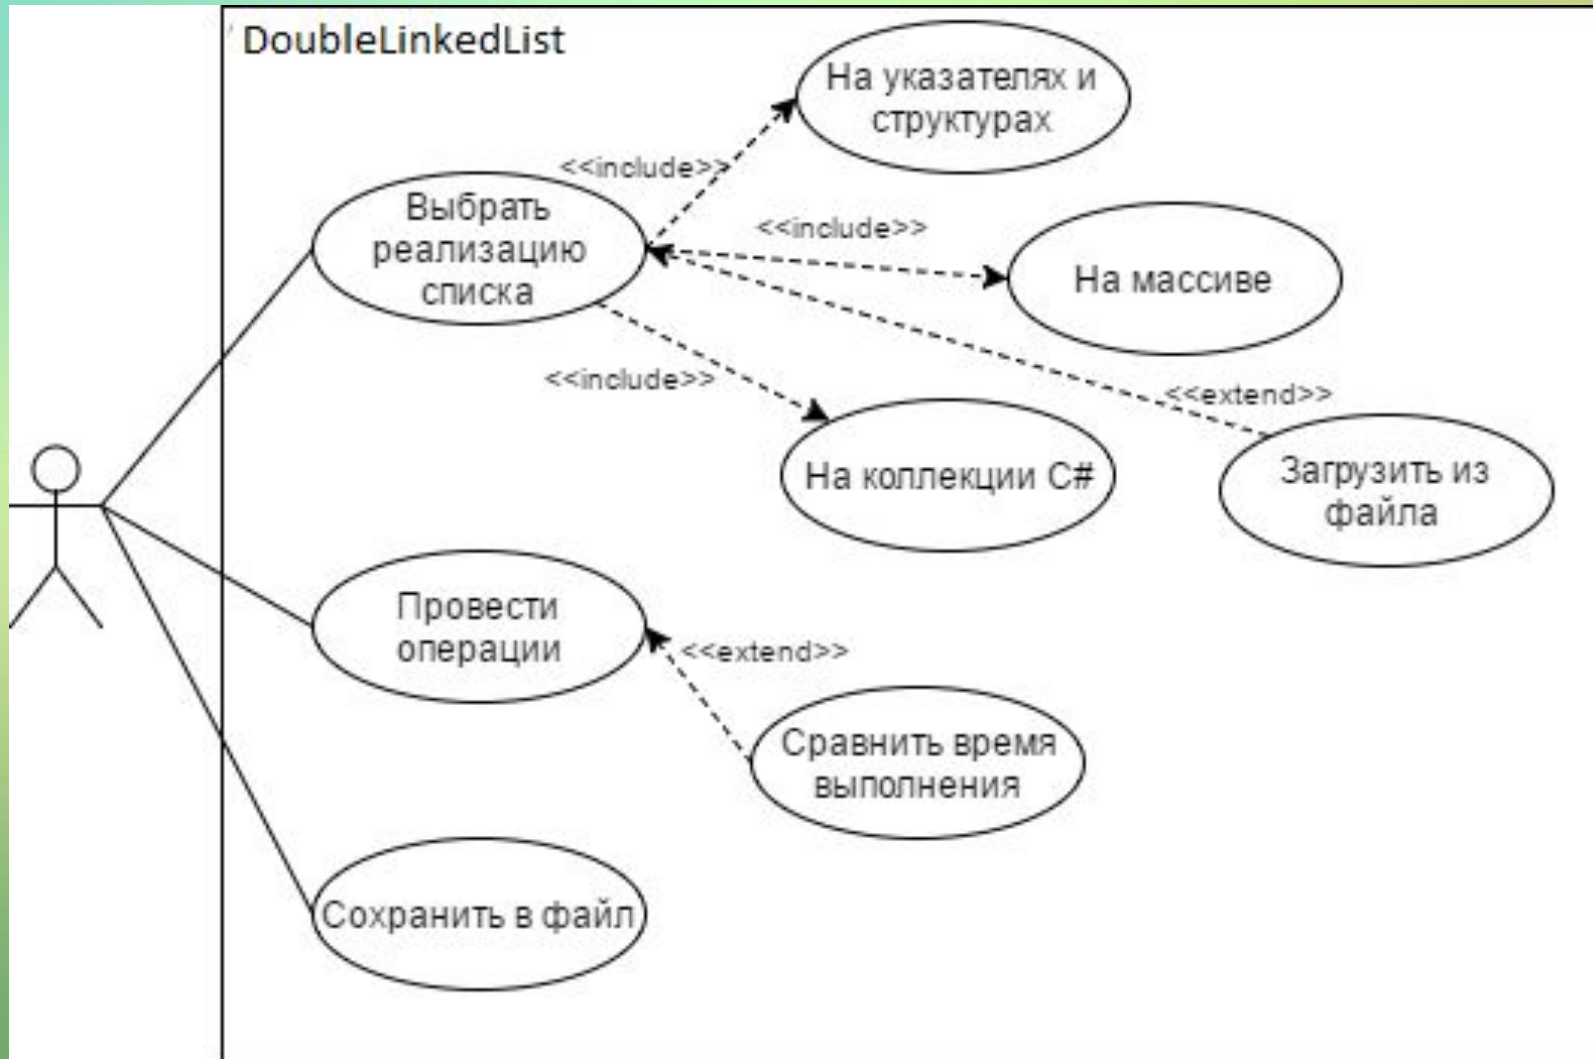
DoubleLinkedList

На указателях и структурах

<<include>>

Выбрать реализацию списка

<<include>>

На массиве

<<include>>

<<extend>>

На коллекции C#

Загрузить из файла

Провести операции

<<extend>>

Сравнить время выполнения

Сохранить в файл